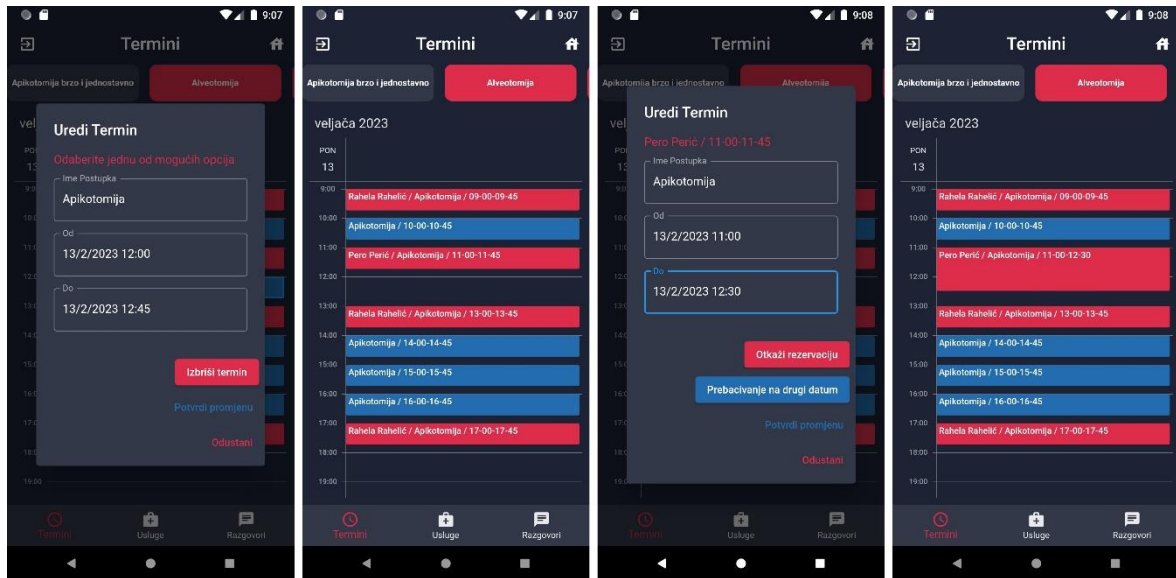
9:07

Termini

Apikotomija brzo i jednostavno

Alveotomija

velj

Uredi Termin

Odaberite jednu od mogućih opcija

Ime Postupka

Apikotomija

Od

13/2/2023 12:00

Do

13/2/2023 12:45

Izbriši termin

Potvrdi promjenu

Odustani

PON

13

9:00

19:00

Termini

Usluge

Razgovori

9:07

Termini

Apikotomija brzo i jednostavno

Alveotomija

veljača 2023

PON

13

9:00

Rahela Rahelić / Apikotomija / 09-00-09-45

10:00

Apikotomija / 10-00-10-45

11:00

Pero Perić / Apikotomija / 11-00-11-45

12:00

13:00

Rahela Rahelić / Apikotomija / 13-00-13-45

14:00

Apikotomija / 14-00-14-45

15:00

Apikotomija / 15-00-15-45

16:00

Apikotomija / 16-00-16-45

17:00

Rahela Rahelić / Apikotomija / 17-00-17-45

18:00

19:00

Termini

Usluge

Razgovori

9:08

Termini

Apikotomija brzo i jednostavno

Alveotomija

vel

Uredi Termin

Pero Perić / 11-00-11-45

Ime Postupka

Apikotomija

Od

13/2/2023 11:00

Do

13/2/2023 12:30

Otkaži rezervaciju

Prebacivanje na drugi datum

Potvrdi promjenu

Odustani

Termini

Usluge

Razgovori

9:08

Termini

Apikotomija brzo i jednostavno

Alveotomija

veljača 2023

PON

13

9:00

Rahela Rahelić / Apikotomija / 09-00-09-45

10:00

Apikotomija / 10-00-10-45

11:00

Pero Perić / Apikotomija / 11-00-12-30

12:00

13:00

Rahela Rahelić / Apikotomija / 13-00-13-45

14:00

Apikotomija / 14-00-14-45

15:00

Apikotomija / 15-00-15-45

16:00

Apikotomija / 16-00-16-45

17:00

Rahela Rahelić / Apikotomija / 17-00-17-45

18:00

19:00

Termini

Usluge

Razgovori